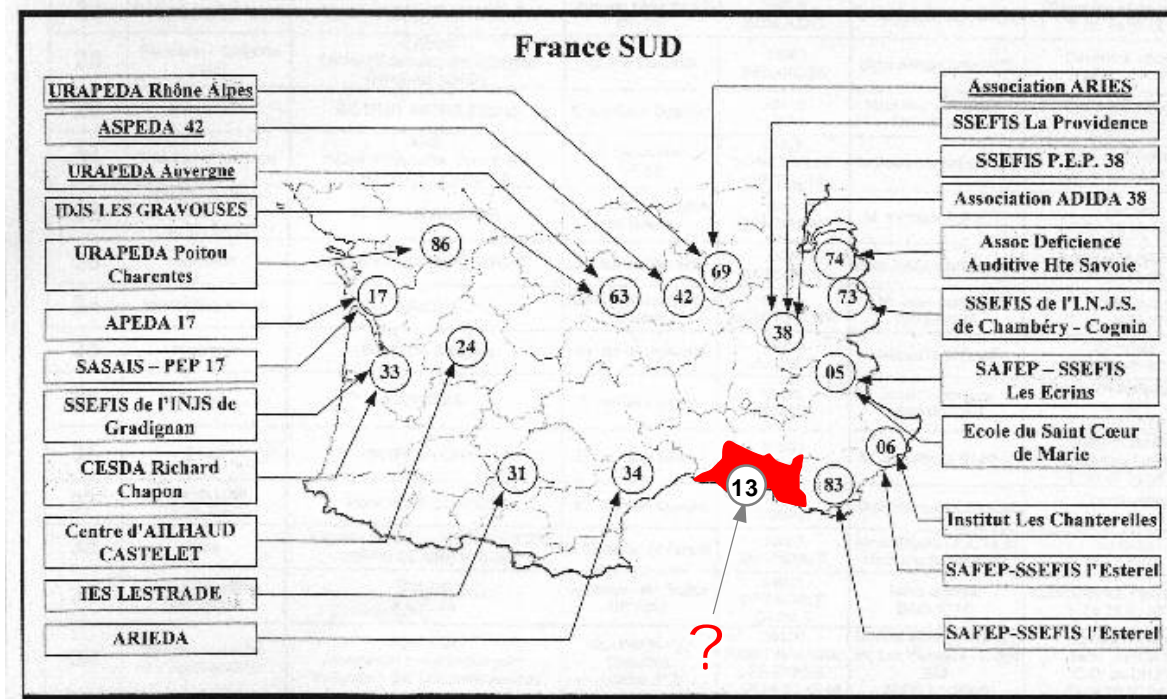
France SUD

URAPEDA Rhône Alpes

ASPEDA 42

URAPEDA Auvergne

IDJS LES GRAVOUSES

URAPEDA Poitou Charentes

APEDA 17

SASAIS – PEP 17

SSEFIS de l'INJS de Gradignan

CESDA Richard Chapon

Centre d'AILHAUD CASTELET

IES LESTRADE

ARIEDA

Association ARIES

SSEFIS La Providence

SSEFIS P.E.P. 38

Association ADIDA 38

Assoc Deficience Auditive Hte Savoie

SSEFIS de l'I.N.J.S. de Chambéry - Cognin

SAFEP – SSEFIS Les Ecrins

Ecole du Saint Cœur de Marie

Institut Les Chanterelles

SAFEP-SSEFIS l'Esterel

SAFEP-SSEFIS l'Esterel

86

17

33

24

63

42

69

38

74

73

05

06

31

34

13

83

?